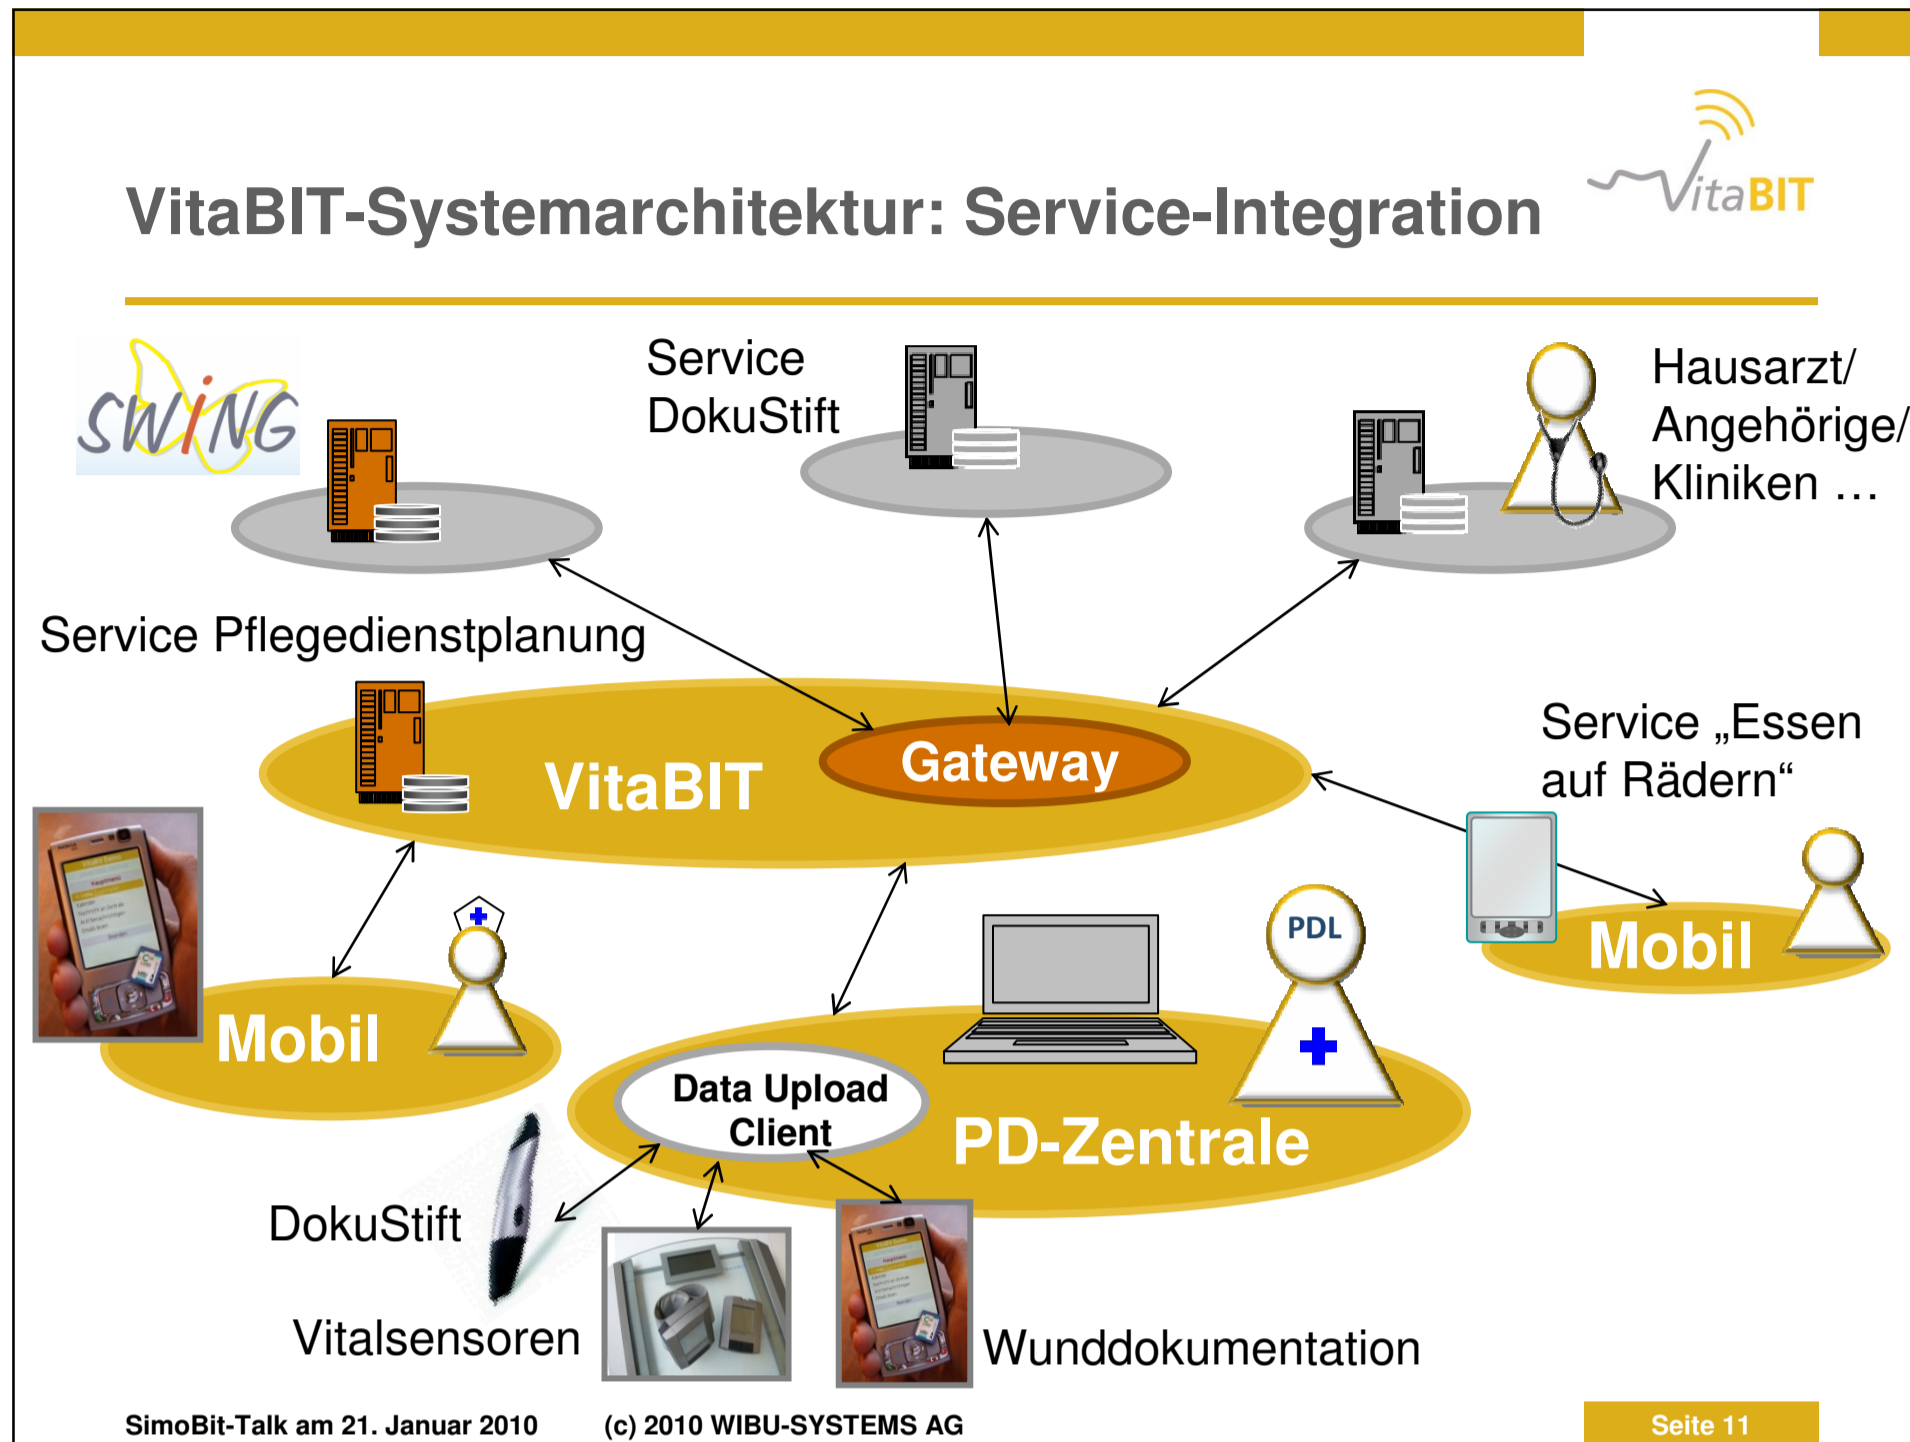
VitaBIT-Systemarchitektur: Service-Integration

VitaBIT

SWING

Service DokuStift

Hausarzt/ Angehörige/ Kliniken …

Service Pflegedienstplanung

VitaBIT

Gateway

Service „Essen auf Rädern“

Mobil

Mobil

PDL

Data Upload Client

PD-Zentrale

DokuStift

Vitalsensoren

Wunddokumentation

SimoBit-Talk am 21. Januar 2010 (c) 2010 WIBU-SYSTEMS AG

Seite 11